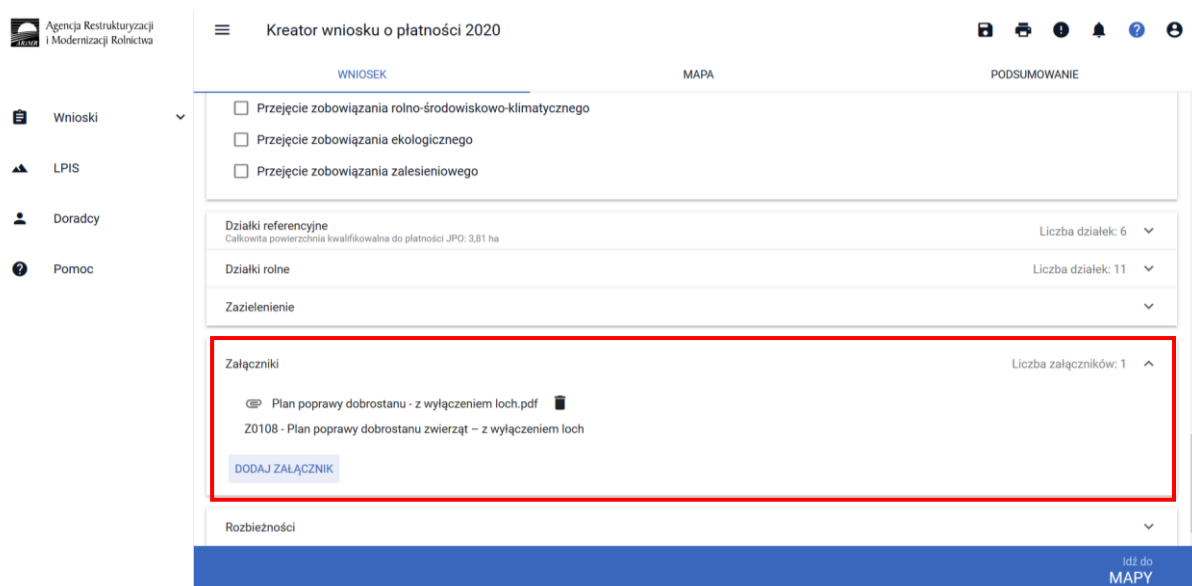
ARiMR Agencja Restrukturyzacji i Modernizacji Rolnictwa

Kreator wniosku o płatności 2020

WNIOSEK
MAPA
PODSUMOWANIE

Wnioski
LPIS
Doradcy
Pomoc

Przejęcie zobowiązania rolno-środowiskowo-klimatycznego
Przejęcie zobowiązania ekologicznego
Przejęcie zobowiązania zalesieniowego

Działki referencyjne
Całkowita powierzchnia kwalifikowalna do płatności JPO: 3,81 ha
Liczba działek: 6

Działki rolne
Liczba działek: 11

Zazielenienie

Załączniki
Liczba załączników: 1

Plan poprawy dobrostanu - z wyłączeniem loch.pdf
Z0108 - Plan poprawy dobrostanu zwierząt – z wyłączeniem loch

DODAJ ZAŁĄCZNIK

Rozbieżności

Idź do
MAPY